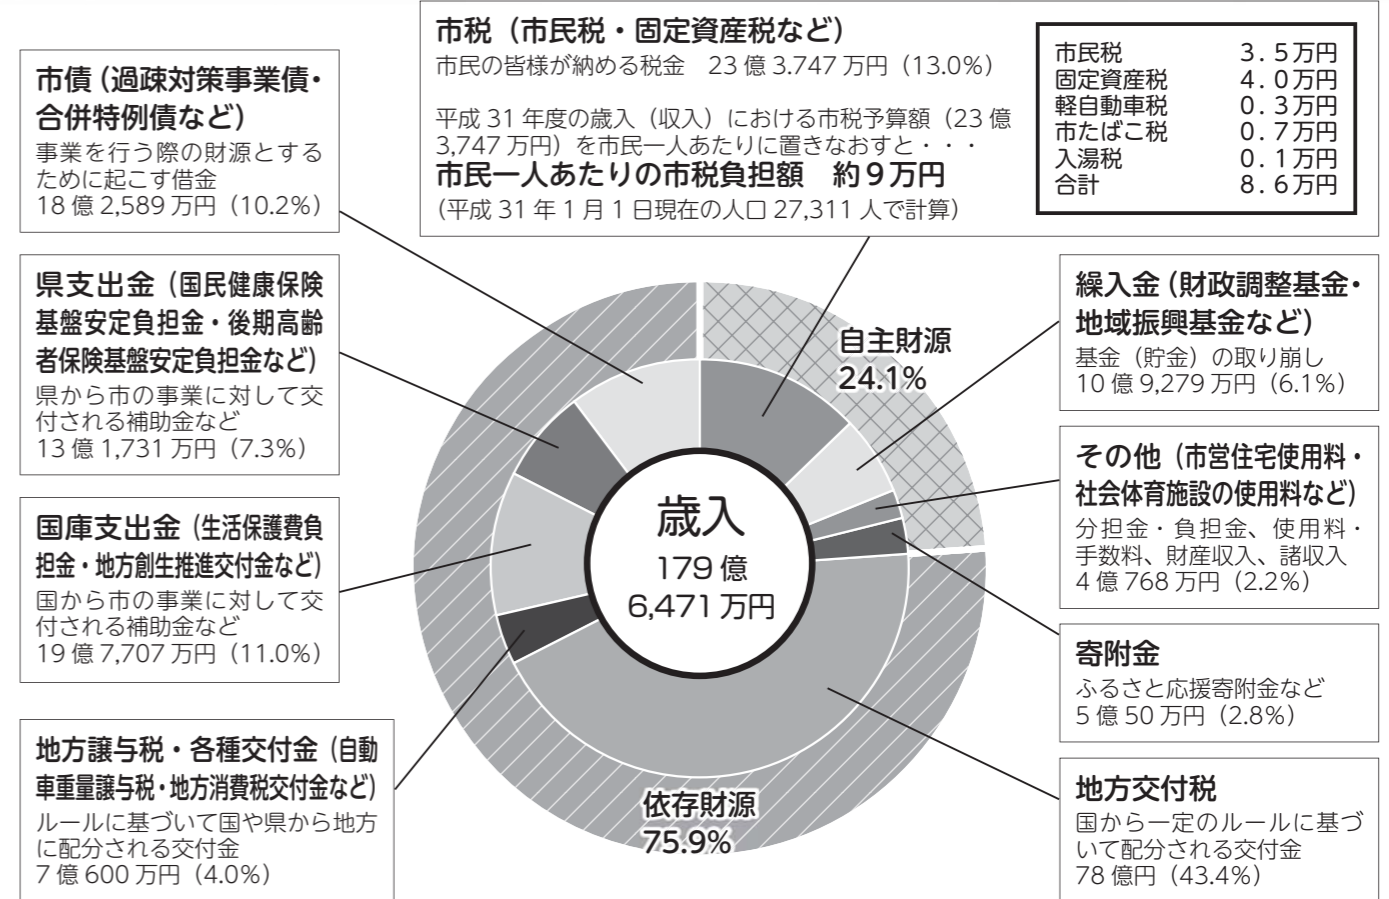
市税（市民税・固定資産税など）
市民の皆様が納める税金　23 億 3.747 万円（13.0%）

平成 31 年度の歳入（収入）における市税予算額（23 億 3,747 万円）を市民一人あたりに置きなおすと・・・
市民一人あたりの市税負担額　約９万円
（平成 31 年 1 月 1 日現在の人口 27,311 人で計算）

| 市民税 | ３．５万円 |
|---|---|
| 固定資産税 | ４．０万円 |
| 軽自動車税 | ０．３万円 |
| 市たばこ税 | ０．７万円 |
| 入湯税 | ０．１万円 |
| 合計 | ８．６万円 |

市債（過疎対策事業債・合併特例債など）
事業を行う際の財源とするために起こす借金
18 億 2,589 万円（10.2%）

県支出金（国民健康保険基盤安定負担金・後期高齢者保険基盤安定負担金など）
県から市の事業に対して交付される補助金など
13 億 1,731 万円（7.3%）

国庫支出金（生活保護費負担金・地方創生推進交付金など）
国から市の事業に対して交付される補助金など
19 億 7,707 万円（11.0%）

地方譲与税・各種交付金（自動車重量譲与税・地方消費税交付金など）
ルールに基づいて国や県から地方に配分される交付金
7 億 600 万円（4.0%）

自主財源
24.1%

歳入
179 億
6,471 万円

依存財源
75.9%

繰入金（財政調整基金・地域振興基金など）
基金（貯金）の取り崩し
10 億 9,279 万円（6.1%）

その他（市営住宅使用料・社会体育施設の使用料など）
分担金・負担金、使用料・手数料、財産収入、諸収入
4 億 768 万円（2.2%）

寄附金
ふるさと応援寄附金など
5 億 50 万円（2.8%）

地方交付税
国から一定のルールに基づいて配分される交付金
78 億円（43.4%）